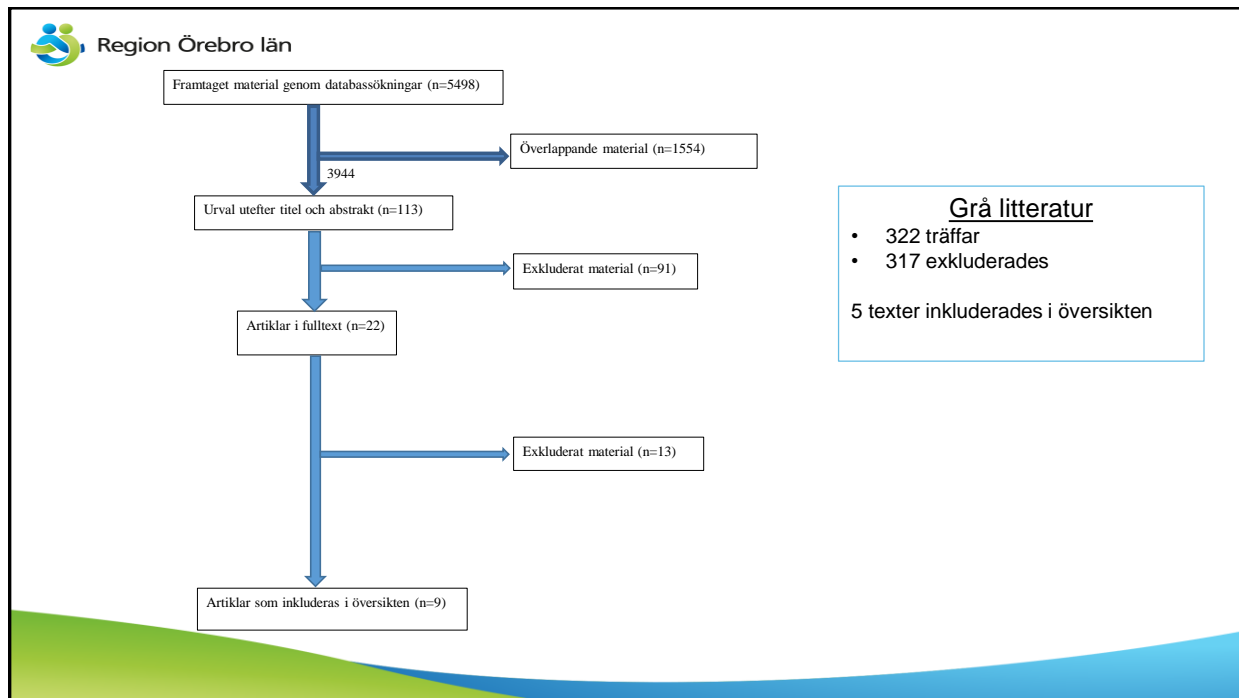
Region Örebro län

Framtaget material genom databassökningar (n=5498)

Överlappande material (n=1554)

3944

Urval utefter titel och abstrakt (n=113)

Exkluderat material (n=91)

Artiklar i fulltext (n=22)

Exkluderat material (n=13)

Artiklar som inkluderas i översikten (n=9)

Grå litteratur
• 322 träffar
• 317 exkluderades

5 texter inkluderades i översikten